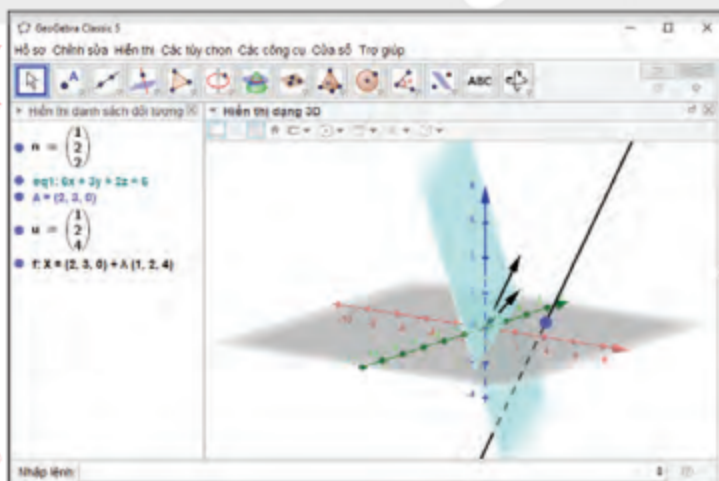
GeoGebra Classic 5

Hồ sơ Chỉnh sửa Hiển thị Các tùy chọn Các công cụ Cửa sổ Trợ giúp

ABC

Hiển thị danh sách đối tượng

Hiển thị dạng 3D

$n = \begin{pmatrix} 1 \\ 2 \\ 2 \end{pmatrix}$

eq1: 6x + 3y + 2z = 6

A = (2, 3, 0)

$u = \begin{pmatrix} 1 \\ 2 \\ 4 \end{pmatrix}$

f: X = (2, 3, 0) + λ (1, 2, 4)

Nhập lệnh: